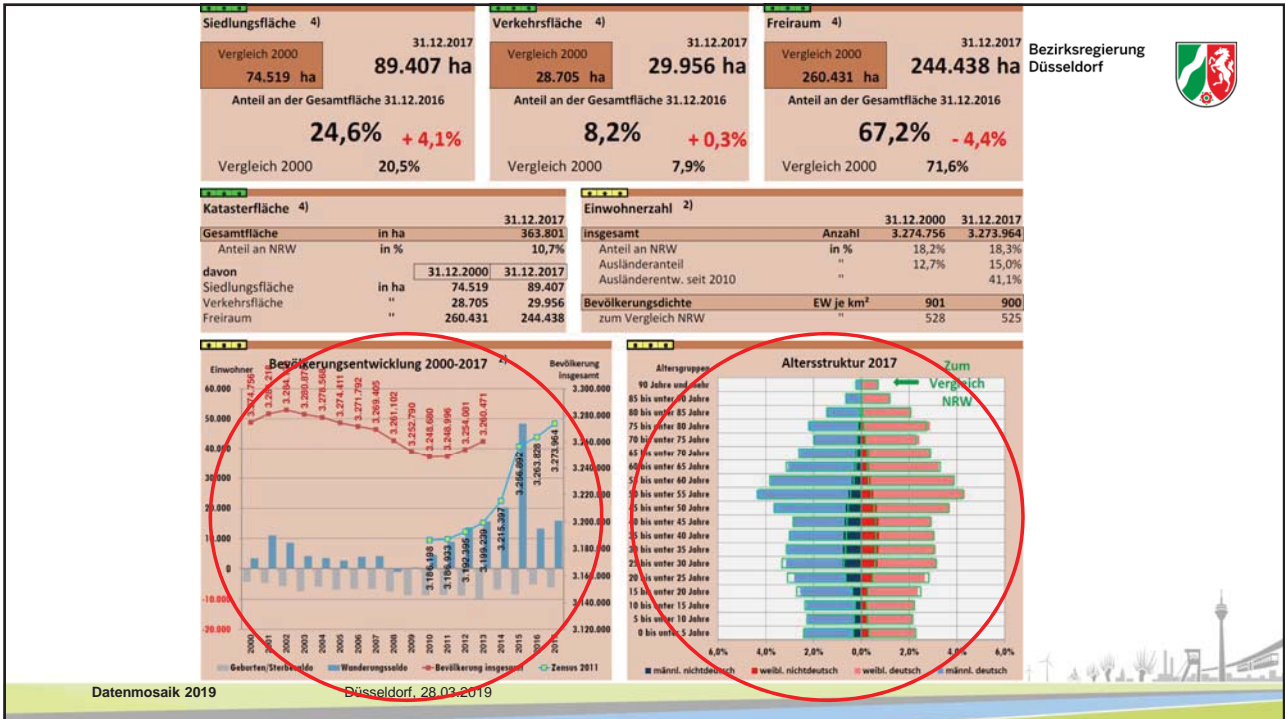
Siedlungsfläche 4)

Vergleich 2000 74.519 ha

31.12.2017 89.407 ha

Anteil an der Gesamtfläche 31.12.2016

24,6% + 4,1%

Vergleich 2000 20,5%

Verkehrsfläche 4)

Vergleich 2000 28.705 ha

31.12.2017 29.956 ha

Anteil an der Gesamtfläche 31.12.2016

8,2% + 0,3%

Vergleich 2000 7,9%

Freiraum 4)

Vergleich 2000 260.431 ha

31.12.2017 244.438 ha

Anteil an der Gesamtfläche 31.12.2016

67,2% - 4,4%

Vergleich 2000 71,6%

Bezirksregierung Düsseldorf

Katasterfläche 4)

| | | | 31.12.2017 |
|---|---|---|---|
| Gesamtfläche | in ha | | 363.801 |
| Anteil an NRW | in % | | 10,7% |
| davon | | 31.12.2000 | 31.12.2017 |
| Siedlungsfläche | in ha | 74.519 | 89.407 |
| Verkehrsfläche | " | 28.705 | 29.956 |
| Freiraum | " | 260.431 | 244.438 |

Einwohnerzahl 2)

| | | 31.12.2000 | 31.12.2017 |
|---|---|---|---|
| insgesamt | Anzahl | 3.274.756 | 3.273.964 |
| Anteil an NRW | in % | 18,2% | 18,3% |
| Ausländeranteil | " | 12,7% | 15,0% |
| Ausländerentw. seit 2010 | " | | 41,1% |
| Bevölkerungsdichte | EW je km² | 901 | 900 |
| zum Vergleich NRW | " | 528 | 525 |

Bevölkerungsentwicklung 2000-2017 2)

Einwohner

Bevölkerung insgesamt

60.000 50.000 40.000 30.000 20.000 10.000 0 -10.000 -20.000

3.300.000 3.280.000 3.260.000 3.240.000 3.220.000 3.200.000 3.180.000 3.160.000 3.140.000 3.120.000

3.274.756 3.281.215 3.284.... 3.280.878 3.278.560 3.274.411 3.271.792 3.269.405 3.261.102 3.252.790 3.248.680 3.248.996 3.254.001 3.260.471

3.186.198 3.186.933 3.192.395 3.199.239 3.215.397 3.256.692 3.263.828 3.273.964

2000 2001 2002 2003 2004 2005 2006 2007 2008 2009 2010 2011 2012 2013 2014 2015 2016 2017

Geburten/Sterbesaldo Wanderungssaldo Bevölkerung insgesamt Zensus 2011

Altersstruktur 2017

Altersgruppen

Zum Vergleich NRW

90 Jahre und mehr
85 bis unter 90 Jahre
80 bis unter 85 Jahre
75 bis unter 80 Jahre
70 bis unter 75 Jahre
65 bis unter 70 Jahre
60 bis unter 65 Jahre
55 bis unter 60 Jahre
50 bis unter 55 Jahre
45 bis unter 50 Jahre
40 bis unter 45 Jahre
35 bis unter 40 Jahre
30 bis unter 35 Jahre
25 bis unter 30 Jahre
20 bis unter 25 Jahre
15 bis unter 20 Jahre
10 bis unter 15 Jahre
5 bis unter 10 Jahre
0 bis unter 5 Jahre

6,0% 4,0% 2,0% 0,0% 2,0% 4,0% 6,0%

männl. nichtdeutsch weibl. nichtdeutsch weibl. deutsch männl. deutsch

Datenmosaik 2019

Düsseldorf, 28.03.2019